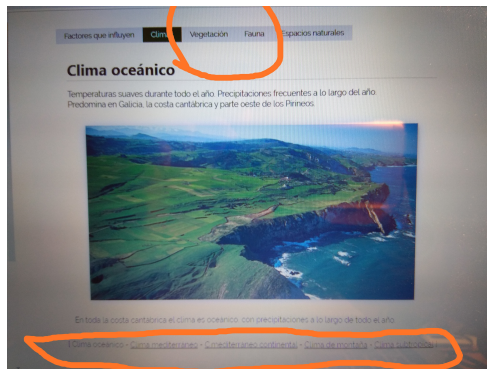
Factores que influyen | Clima | Vegetación | Fauna | Espacios naturales

Clima oceánico

Temperaturas suaves durante todo el año. Precipitaciones frecuentes a lo largo del año. Predomina en Galicia, la costa cantábrica y parte oeste de los Pirineos.

En toda la costa cantábrica el clima es oceánico, con precipitaciones a lo largo de todo el año.

Clima oceánico - Clima mediterráneo - Mediterráneo continental - Clima de montaña - Clima subtropical